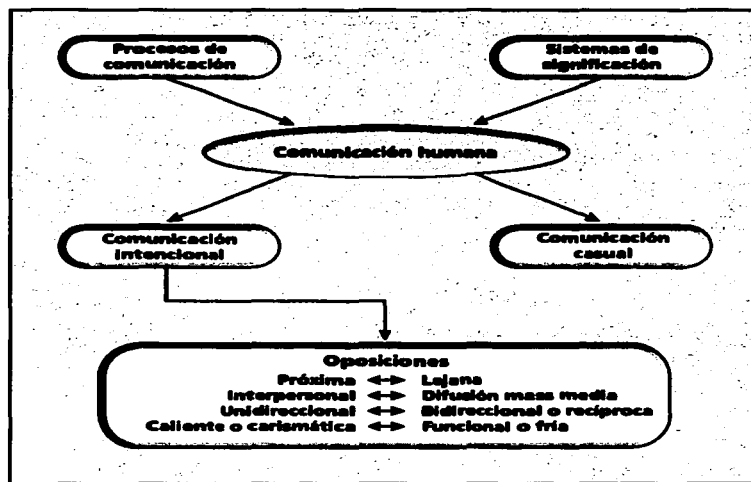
Procesos de comunicación

Sistemas de significación

Comunicación humana

Comunicación intencional

Comunicación casual

Oposiciones
Próxima ↔ Lejana
Interpersonal ↔ Difusión mass media
Unidireccional ↔ Bidireccional o recíproca
Caliente o carismática ↔ Funcional o fría